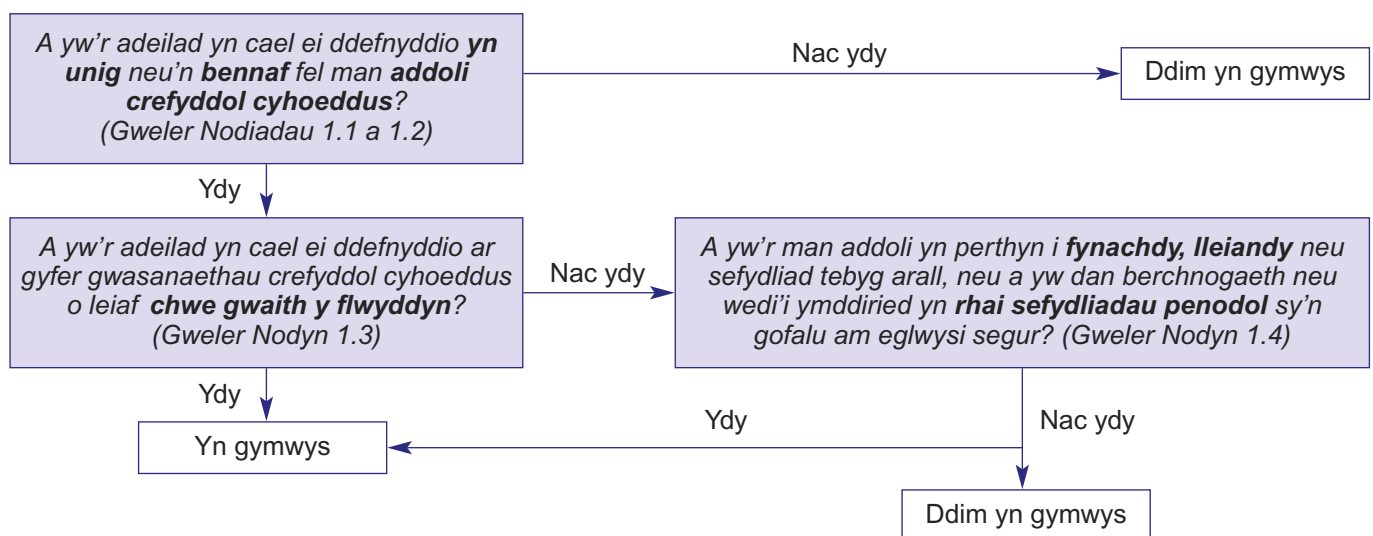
A yw'r adeilad yn cael ei ddefnyddio yn unig neu'n bennaf fel man addoli crefyddol cyhoeddus? (Gweler Nodiadau 1.1 a 1.2)

Nac ydy

Ddim yn gymwys

Ydy

A yw'r adeilad yn cael ei ddefnyddio ar gyfer gwasanaethau crefyddol cyhoeddus o leiaf chwe gwaith y flwyddyn? (Gweler Nodyn 1.3)

Nac ydy

A yw'r man addoli yn perthyn i fynachdy, lleiandy neu sefydliad tebyg arall, neu a yw dan berchnogaeth neu wedi'i ymddiried yn rhai sefydliadau penodol sy'n gofalu am eglwysi segur? (Gweler Nodyn 1.4)

Ydy

Yn gymwys

Ydy

Nac ydy

Ddim yn gymwys